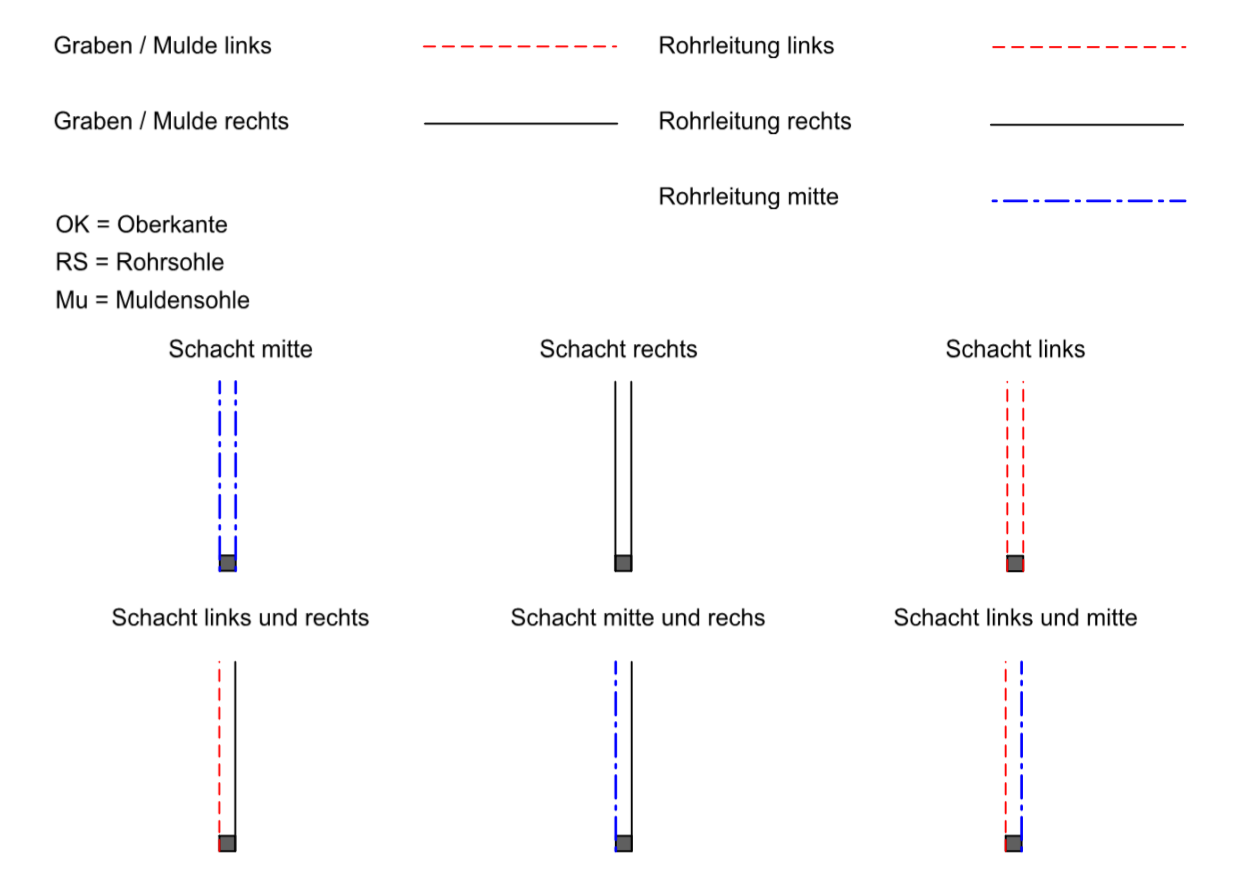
Graben / Mulde links

Rohrleitung links

Graben / Mulde rechts

Rohrleitung rechts

Rohrleitung mitte

OK = Oberkante
RS = Rohrsohle
Mu = Muldensohle

Schacht mitte

Schacht rechts

Schacht links

Schacht links und rechts

Schacht mitte und rechs

Schacht links und mitte